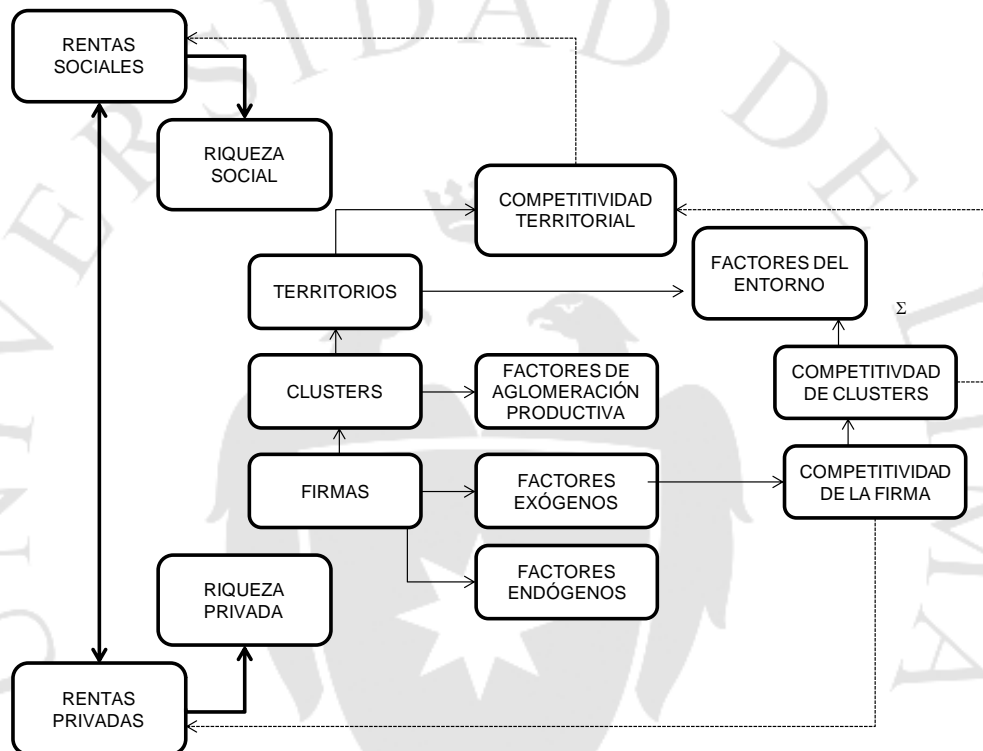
RENTAS SOCIALES

RIQUEZA SOCIAL

COMPETITIVIDAD TERRITORIAL

TERRITORIOS

FACTORES DEL ENTORNO

$\Sigma$

CLUSTERS

FACTORES DE AGLOMERACIÓN PRODUCTIVA

COMPETITIVDAD DE CLUSTERS

FIRMAS

FACTORES EXÓGENOS

COMPETITIVIDAD DE LA FIRMA

FACTORES ENDÓGENOS

RIQUEZA PRIVADA

RENTAS PRIVADAS